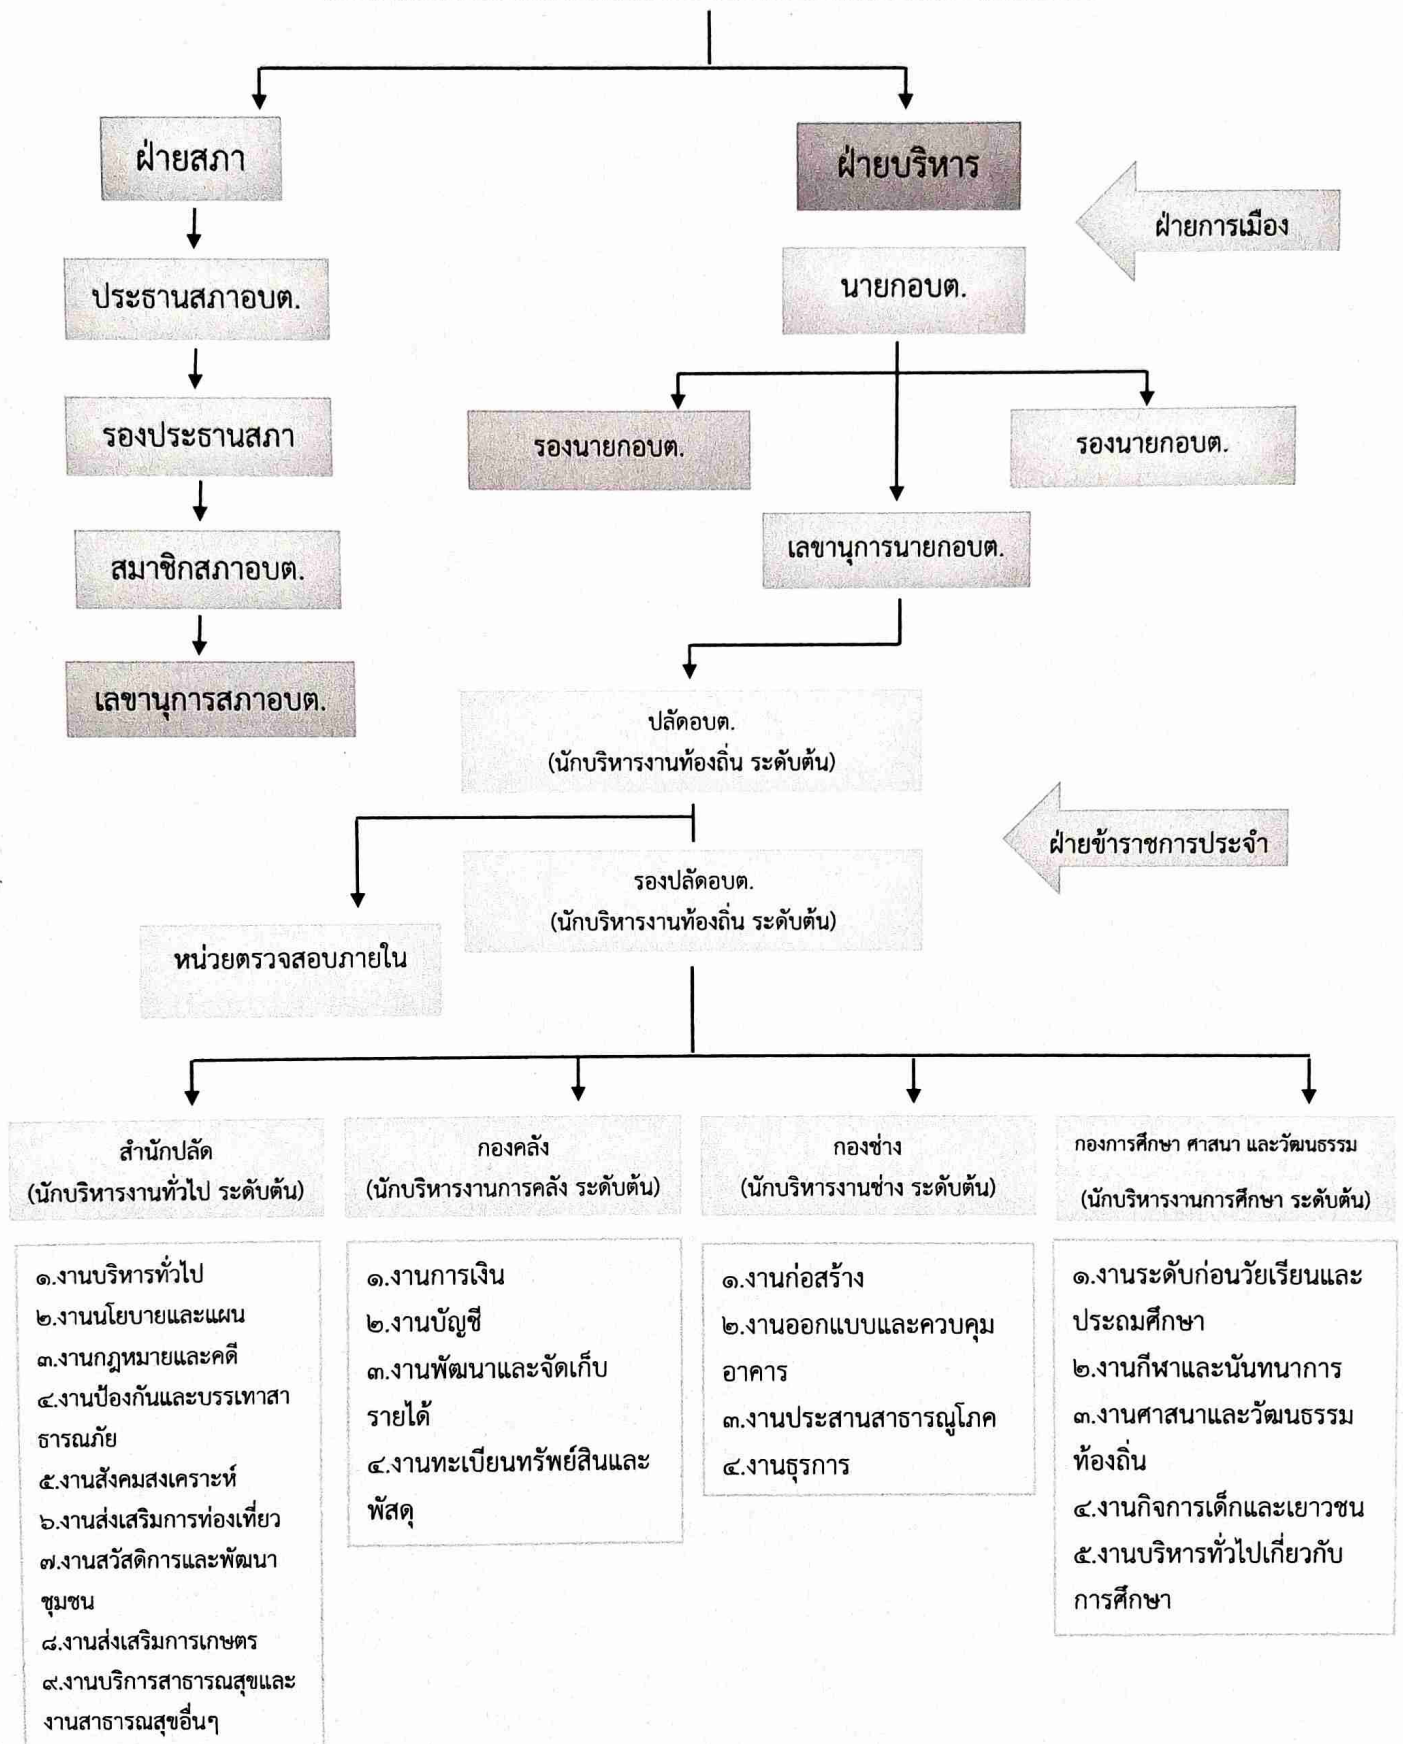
ฝ่ายสภา

ประธานสภาอบต.

รองประธานสภา

สมาชิกสภาอบต.

เลขานุการสภาอบต.

ฝ่ายบริหาร

ฝ่ายการเมือง

นายกอบต.

รองนายกอบต.

รองนายกอบต.

เลขานุการนายกอบต.

ปลัดอบต.
(นักบริหารงานท้องถิ่น ระดับต้น)

ฝ่ายข้าราชการประจำ

รองปลัดอบต.
(นักบริหารงานท้องถิ่น ระดับต้น)

หน่วยตรวจสอบภายใน

สำนักปลัด
(นักบริหารงานทั่วไป ระดับต้น)

๑.งานบริหารทั่วไป
๒.งานนโยบายและแผน
๓.งานกฎหมายและคดี
๔.งานป้องกันและบรรเทาสาธารณภัย
๕.งานสังคมสงเคราะห์
๖.งานส่งเสริมการท่องเที่ยว
๗.งานสวัสดิการและพัฒนาชุมชน
๘.งานส่งเสริมการเกษตร
๙.งานบริการสาธารณสุขและงานสาธารณสุขอื่นๆ

กองคลัง
(นักบริหารงานการคลัง ระดับต้น)

๑.งานการเงิน
๒.งานบัญชี
๓.งานพัฒนาและจัดเก็บรายได้
๔.งานทะเบียนทรัพย์สินและพัสดุ

กองช่าง
(นักบริหารงานช่าง ระดับต้น)

๑.งานก่อสร้าง
๒.งานออกแบบและควบคุมอาคาร
๓.งานประสานสาธารณูโภค
๔.งานธุรการ

กองการศึกษา ศาสนา และวัฒนธรรม
(นักบริหารงานการศึกษา ระดับต้น)

๑.งานระดับก่อนวัยเรียนและประถมศึกษา
๒.งานกีฬาและนันทนาการ
๓.งานศาสนาและวัฒนธรรมท้องถิ่น
๔.งานกิจการเด็กและเยาวชน
๕.งานบริหารทั่วไปเกี่ยวกับการศึกษา